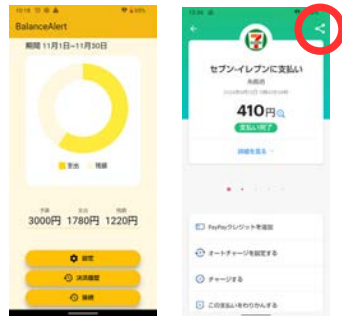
BalanceAlert

期間 11月1日~11月30日

支出 残額

予算 3000円 支出 1780円 残額 1220円

設定

決済履歴

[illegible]

セブン-イレブンに支払い

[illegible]

410円

支払い完了

詳細を見る

PayPayクレジットを追加

オートチャージを設定する

チャージする

この支払いをわりかんする